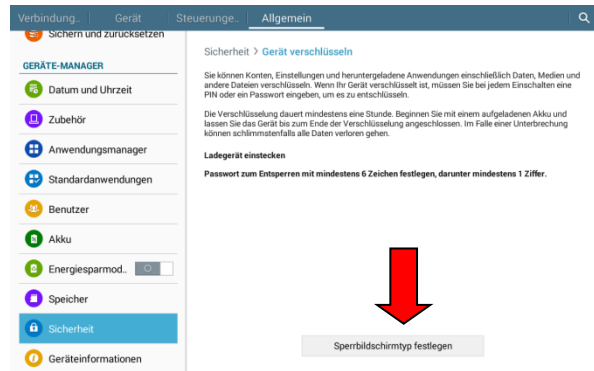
Verbindung.. Gerät Steuerung.. Allgemein

Sichern und zurücksetzen

GERÄTE-MANAGER

Datum und Uhrzeit

Zubehör

Anwendungsmanager

Standardanwendungen

Benutzer

Akku

Energiesparmod..

Speicher

Sicherheit

Geräteinformationen

Sicherheit > Gerät verschlüsseln

Sie können Konten, Einstellungen und heruntergeladene Anwendungen einschließlich Daten, Medien und andere Dateien verschlüsseln. Wenn Ihr Gerät verschlüsselt ist, müssen Sie bei jedem Einschalten eine PIN oder ein Passwort eingeben, um es zu entschlüsseln.

Die Verschlüsselung dauert mindestens eine Stunde. Beginnen Sie mit einem aufgeladenen Akku und lassen Sie das Gerät bis zum Ende der Verschlüsselung angeschlossen. Im Falle einer Unterbrechung können schlimmstenfalls alle Daten verloren gehen.

Ladegerät einstecken

Passwort zum Entsperren mit mindestens 6 Zeichen festlegen, darunter mindestens 1 Ziffer.

Sperrbildschirmtyp festlegen